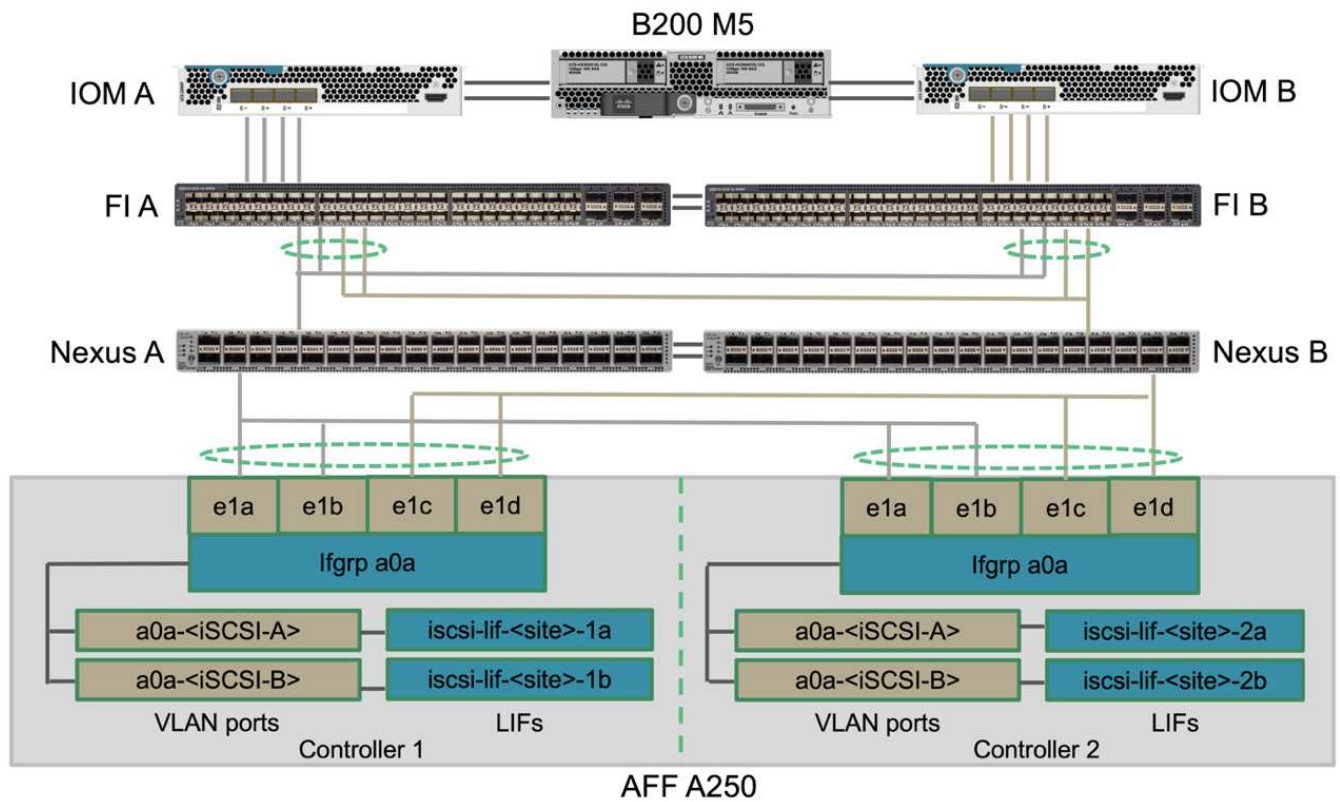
B200 M5

IOM A

IOM B

FI A

FI B

Nexus A

Nexus B

e1a
e1b
e1c
e1d

Ifgrp a0a

a0a-<iSCSI-A>
iscsi-lif-<site>-1a
a0a-<iSCSI-B>
iscsi-lif-<site>-1b

VLAN ports
LIFs
Controller 1

e1a
e1b
e1c
e1d

Ifgrp a0a

a0a-<iSCSI-A>
iscsi-lif-<site>-2a
a0a-<iSCSI-B>
iscsi-lif-<site>-2b

VLAN ports
LIFs
Controller 2

AFF A250